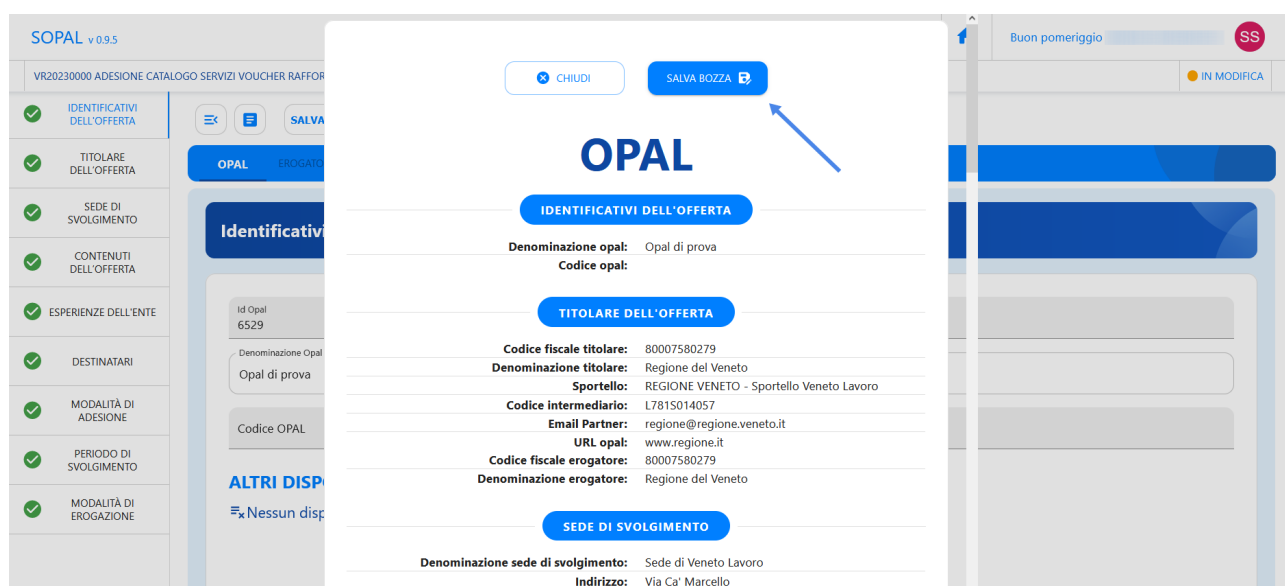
SOPAL v 0.9.5

Buon pomeriggio

SS

VR20230000 ADESIONE CATALOGO SERVIZI VOUCHER RAFFOR

IN MODIFICA

IDENTIFICATIVI DELL'OFFERTA

TITOLARE DELL'OFFERTA

SEDE DI SVOLGIMENTO

CONTENUTI DELL'OFFERTA

ESPERIENZE DELL'ENTE

DESTINATARI

MODALITÀ DI ADESIONE

PERIODO DI SVOLGIMENTO

MODALITÀ DI EROGAZIONE

SALVA

OPAL EROGATO

Identificativi

Id Opal
6529

Denominazione Opal
Opal di prova

Codice OPAL

ALTRI DISP

Nessun disp

CHIUDI

SALVA BOZZA

OPAL

IDENTIFICATIVI DELL'OFFERTA

| | |
|---|---|
| Denominazione opal: | Opal di prova |
| Codice opal: | |

TITOLARE DELL'OFFERTA

| | |
|---|---|
| Codice fiscale titolare: | 80007580279 |
| Denominazione titolare: | Regione del Veneto |
| Sportello: | REGIONE VENETO - Sportello Veneto Lavoro |
| Codice intermediario: | L781S014057 |
| Email Partner: | regione@regione.veneto.it |
| URL opal: | www.regione.it |
| Codice fiscale erogatore: | 80007580279 |
| Denominazione erogatore: | Regione del Veneto |

SEDE DI SVOLGIMENTO

| | |
|---|---|
| Denominazione sede di svolgimento: | Sede di Veneto Lavoro |
| Indirizzo: | Via Ca' Marcello |